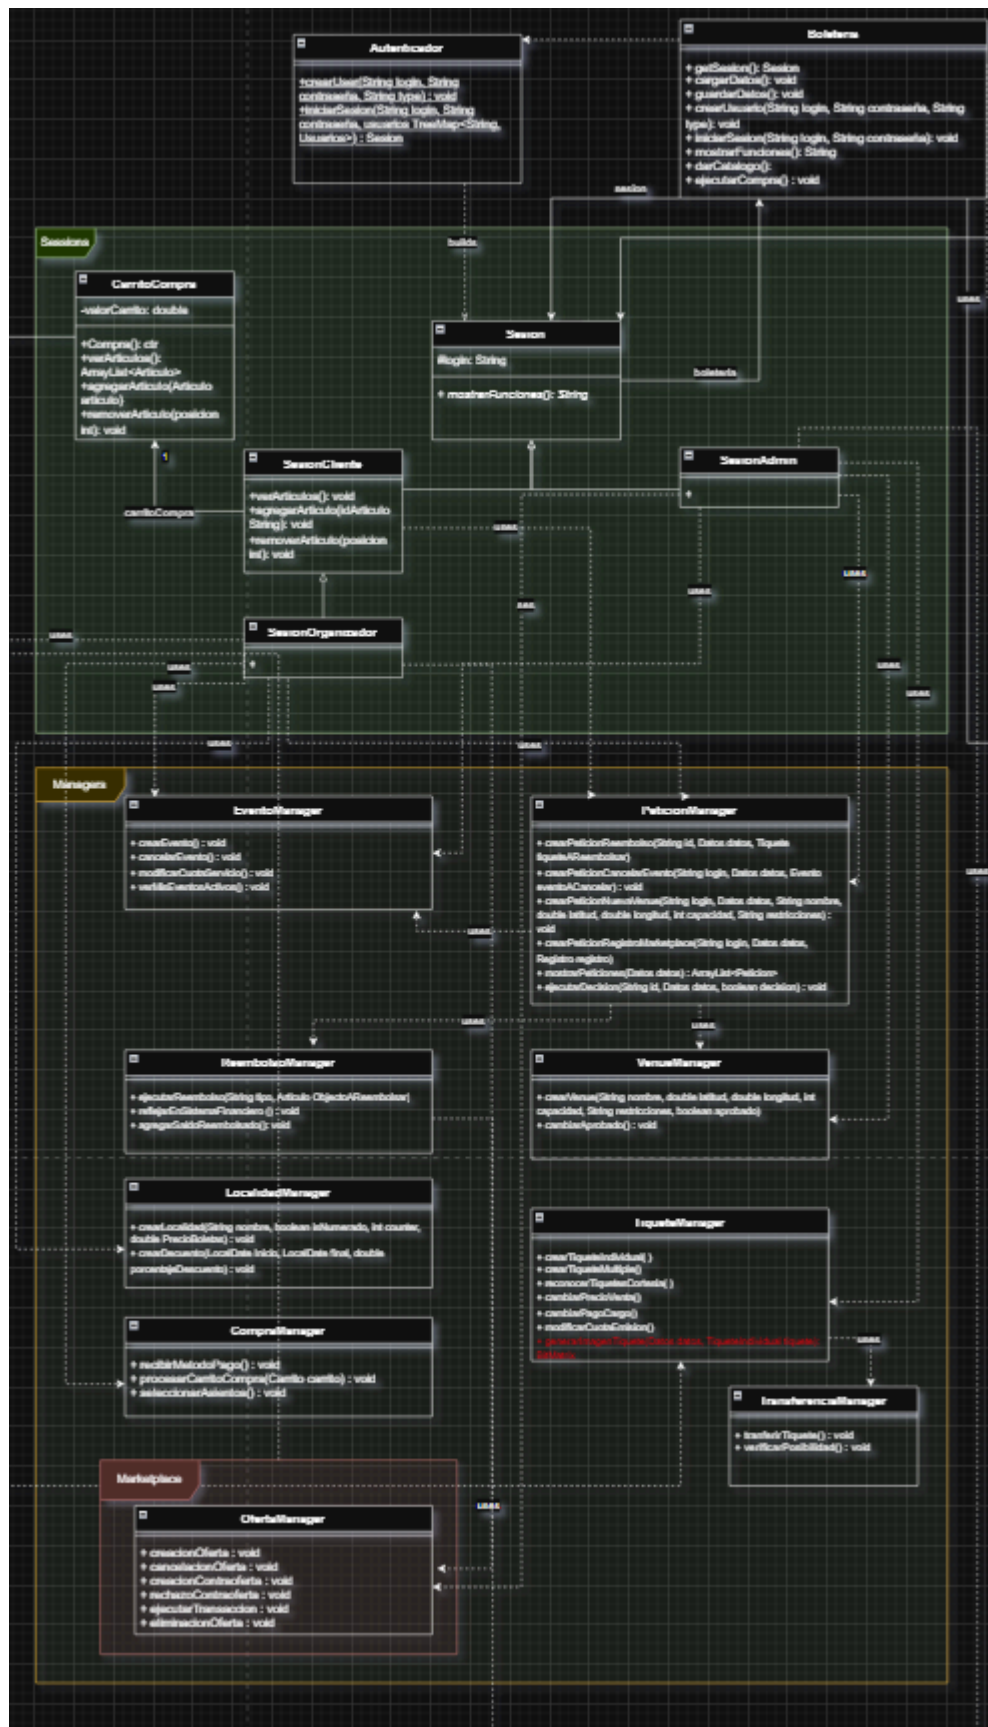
Autenticador

+crearUser(String login, String contraseña, String type) : void
+iniciarSesion(String login, String contraseña, usuarios TreeMap<String, Usuarios>) : Sesion

Boleteria

+ getSesion(): Sesion
+ cargarDatos(): void
+ guardarDatos(): void
+ crearUsuario(String login, String contraseña, String type): void
+ iniciarSesion(String login, String contraseña): void
+ mostrarFunciones(): String
+ darCatalogo():
+ ejecutarCompra() : void

sesion

builds

Sesiones

CarritoCompra

-valorCarrito: double

+Compra(): ctr
+verArticulos(): ArrayList<Articulo>
+agregarArticulo(Articulo articulo)
+removerArticulo(posicion int): void

Sesion

#login: String

+ mostrarFunciones(): String

boleteria

uses

1

carritoCompra

SesionCliente

+verArticulos(): void
+agregarArticulo(idArticulo String): void
+removerArticulo(posicion int): void

SesionAdmin

+

uses

uses

uses

uses

SesionOrganizador

+

uses

uses

uses

uses

uses

uses

uses

Managers

EventoManager

+ crearEvento() : void
+ cancelarEvento() : void
+ modificarCuotaServicio() : void
+ verificarEventosActivos() : void

PeticionManager

+ crearPeticionReembolso(String id, Datos datos, Tiquete tiqueteAReembolsar)
+ crearPeticionCancelarEvento(String login, Datos datos, Evento eventoACancelar) : void
+ crearPeticionNuevaVenue(String login, Datos datos, String nombre, double latitud, double longitud, int capacidad, String restricciones) : void
+ crearPeticionRegistroMarketplace(String login, Datos datos, Registro registro)
+ mostrarPeticiones(Datos datos) : ArrayList<Peticion>
+ ejecutarDecision(String id, Datos datos, boolean decision) : void

uses

uses

uses

uses

ReembolsoManager

+ ejecutarReembolso(String tipo, Articulo ObjectoAReembolsar)
+ reflejarEnSistemaFinanciero () : void
+ agregarSaldoReembolsado(): void

VenueManager

+ crearVenue(String nombre, double latitud, double longitud, int capacidad, String restricciones, boolean aprobado)
+ cambiarAprobado() : void

LocalidadManager

+ crearLocalidad(String nombre, boolean isNumerado, int counter, double PrecioBoletos) : void
+ crearDescuento(LocalDate inicio, LocalDate final, double porcentajeDescuento) : void

TiqueteManager

+ crearTiqueteIndividual( )
+ crearTiqueteMultiple()
+ reconocerTiqueteCortesia()
+ cambiarPrecioVenta()
+ cambiarPagoCargo()
+ modificarCuotaEmision()
+ generarImagenTiquete(Datos datos, TiqueteIndividual tiquete, Boleteria

uses

CompraManager

+ recibirMetodoPago() : void
+ procesarCarritoCompra(Carrito carrito) : void
+ seleccionarAsientos() : void

TransferenciaManager

+ tranferirTiquete() : void
+ verificarPosibilidad() : void

Marketplace

uses

OfertaManager

+ creacionOferta : void
+ cancelacionOferta : void
+ creacionContraoferta : void
+ rechazoContraoferta : void
+ ejecutarTransaccion : void
+ eliminacionOferta : void